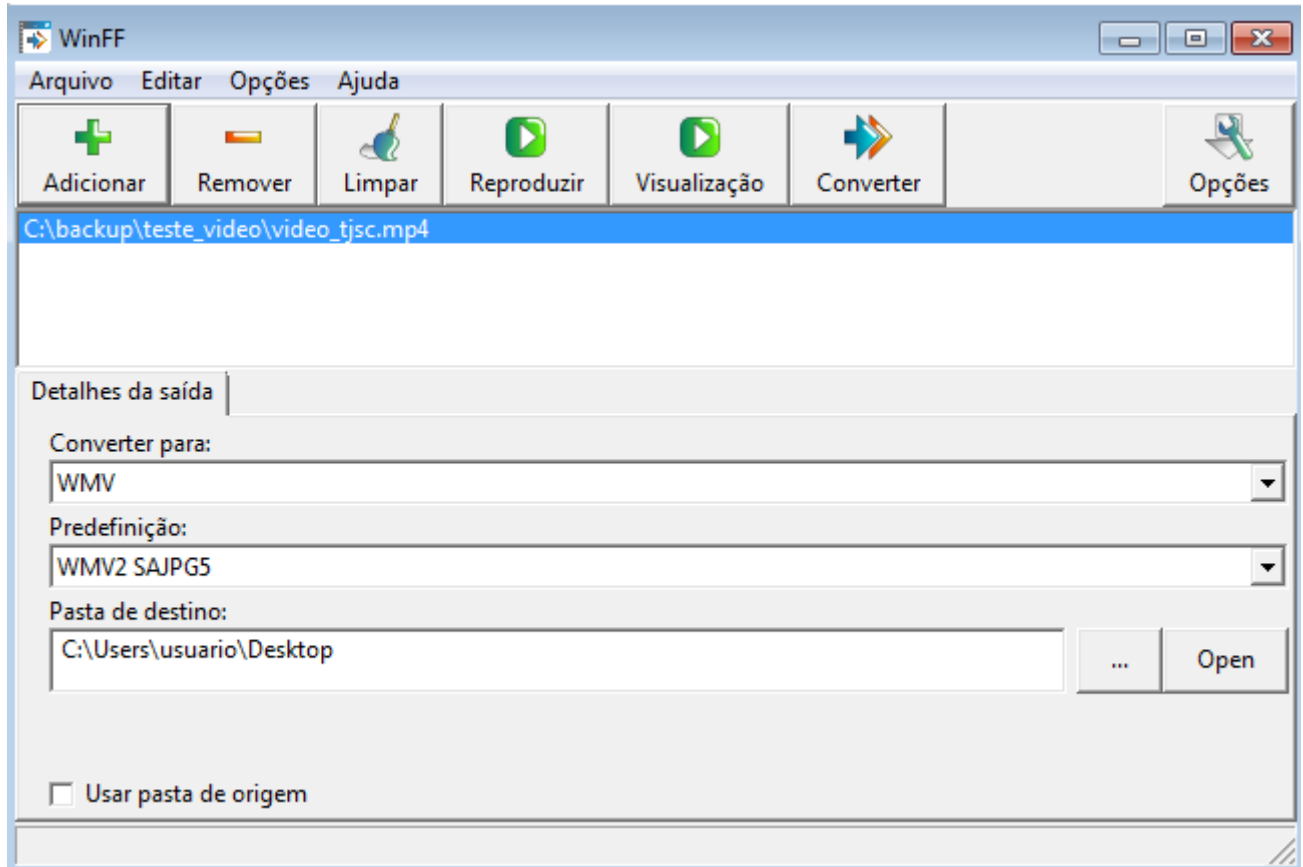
WinFF

Arquivo Editar Opções Ajuda

Adicionar Remover Limpar Reproduzir Visualização Converter Opções

C:\backup\teste_video\video_tjsc.mp4

Detalhes da saída

Converter para:

WMV

Predefinição:

WMV2 SAJPG5

Pasta de destino:

C:\Users\usuario\Desktop

...

Open

Usar pasta de origem